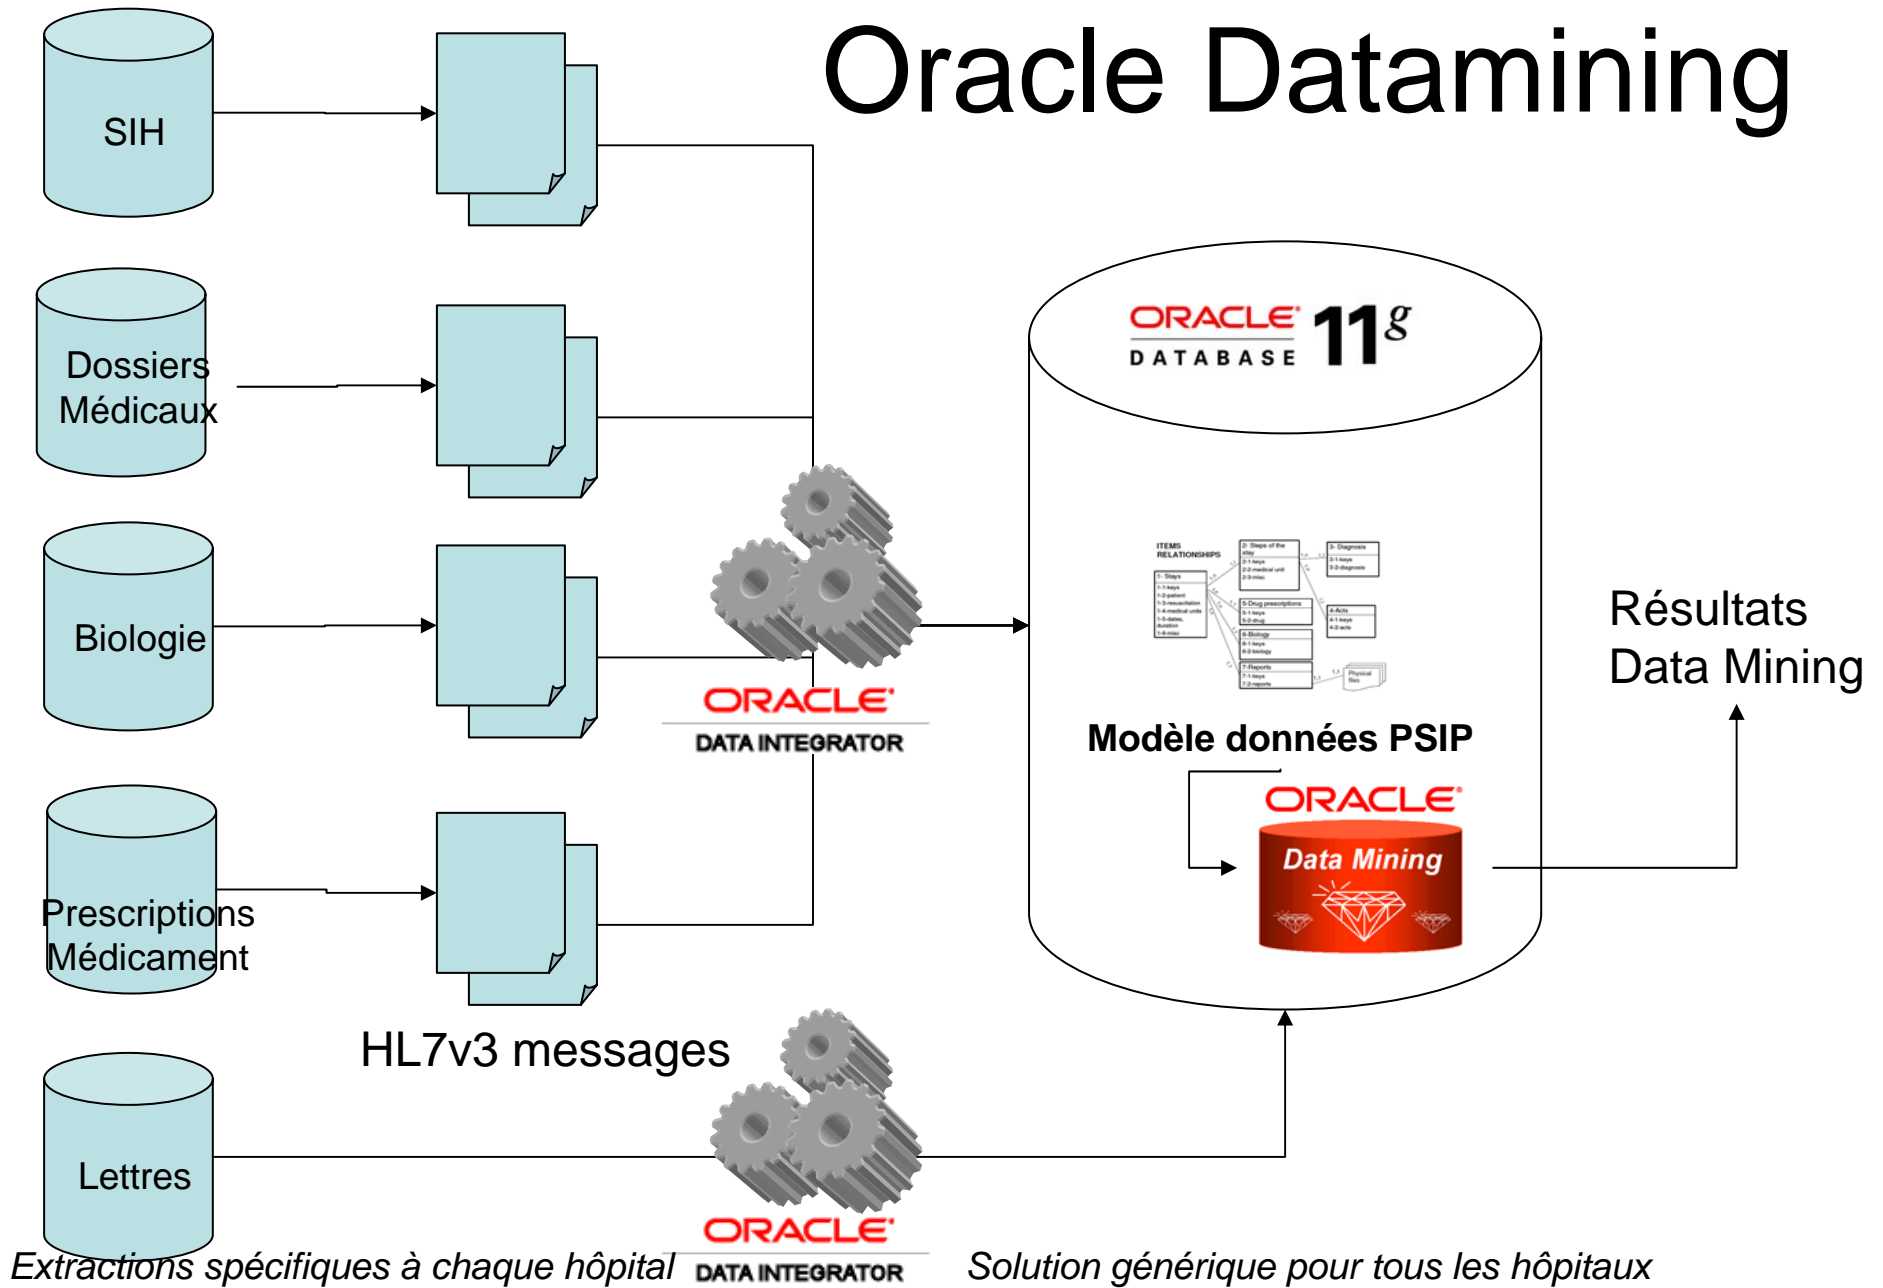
Oracle Datamining

SIH

Dossiers Médicaux

Biologie

Prescriptions Médicament

Lettres

HL7v3 messages

ORACLE
DATA INTEGRATOR

ORACLE
DATA INTEGRATOR

ORACLE
DATABASE
11g

ITEMS RELATIONSHIPS

1- Stays

2- Steps of the stay

3- Diagnosis

4-Acts

5-Drug prescriptions

6-Biology

7-Reports

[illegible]

Modèle données PSIP

ORACLE
Data Mining

Résultats Data Mining

Extractions spécifiques à chaque hôpital

Solution générique pour tous les hôpitaux